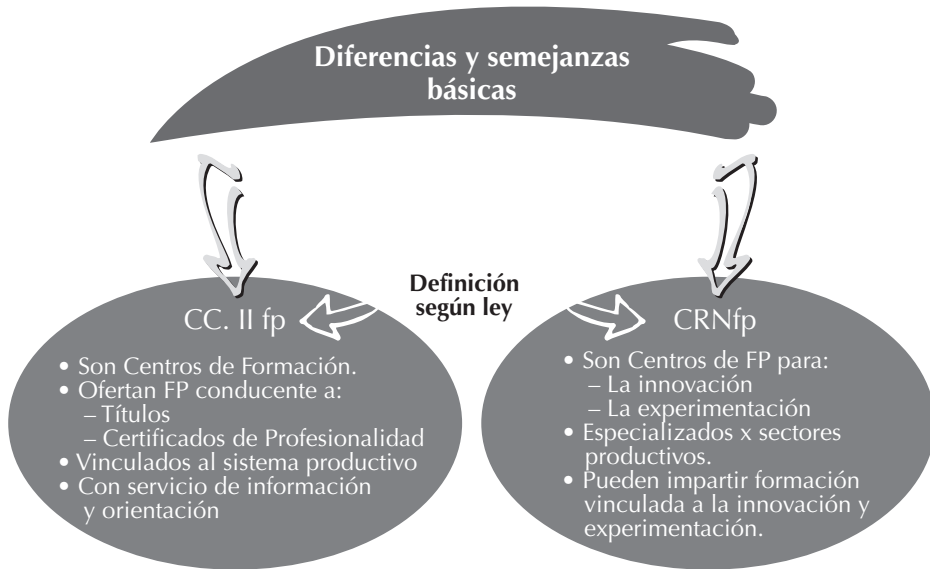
Diferencias y semejanzas básicas

Definición según ley

CC. II fp

• Son Centros de Formación.
• Ofertan FP conducente a:
– Títulos
– Certificados de Profesionalidad
• Vinculados al sistema productivo
• Con servicio de información y orientación

CRNfp

• Son Centros de FP para:
– La innovación
– La experimentación
• Especializados x sectores productivos.
• Pueden impartir formación vinculada a la innovación y experimentación.